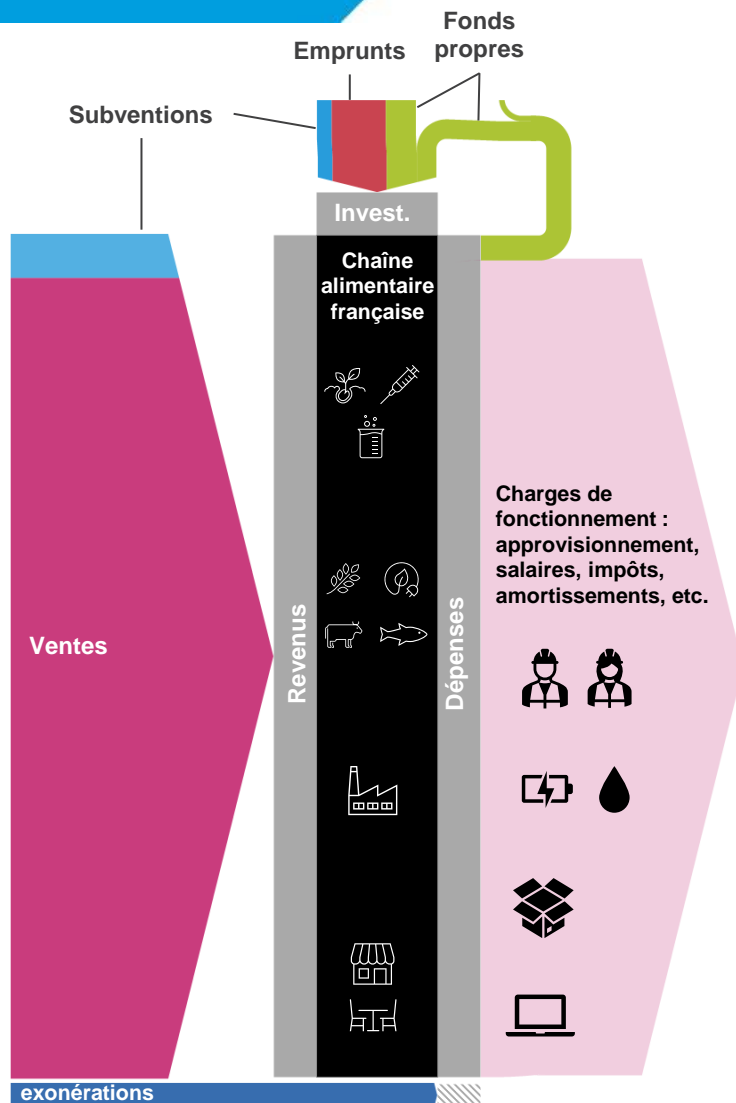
Fonds propres

Emprunts

Subventions

Invest.

Chaîne alimentaire française

Revenus

Dépenses

Ventes

Charges de fonctionnement : approvisionnement, salaires, impôts, amortissements, etc.

exonérations